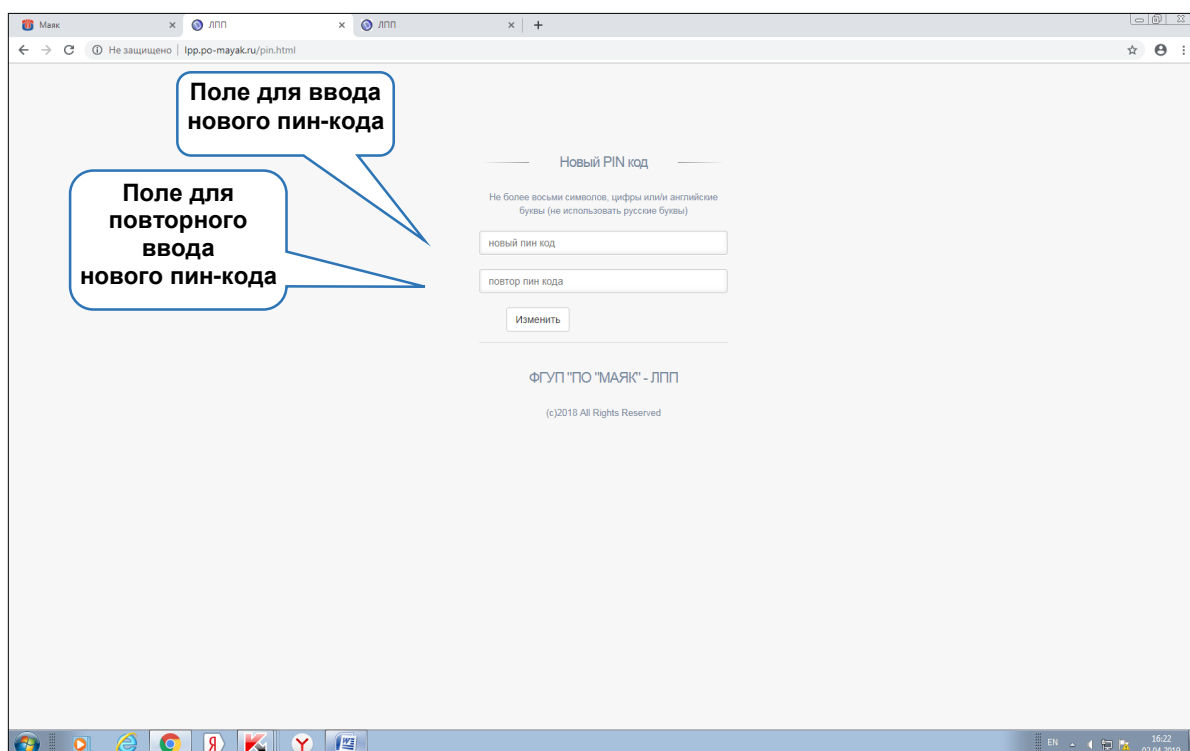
Маяк ×
ЛПП ×
ЛПП ×
+

Не защищено | lpp.po-mayak.ru/pin.html

Поле для ввода нового пин-кода

Поле для повторного ввода нового пин-кода

Новый PIN код

Не более восьми символов, цифры или/и английские буквы (не использовать русские буквы)

новый пин код

повтор пин кода

Изменить

ФГУП "ПО "МАЯК" - ЛПП

(c)2018 All Rights Reserved

EN
16:22
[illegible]